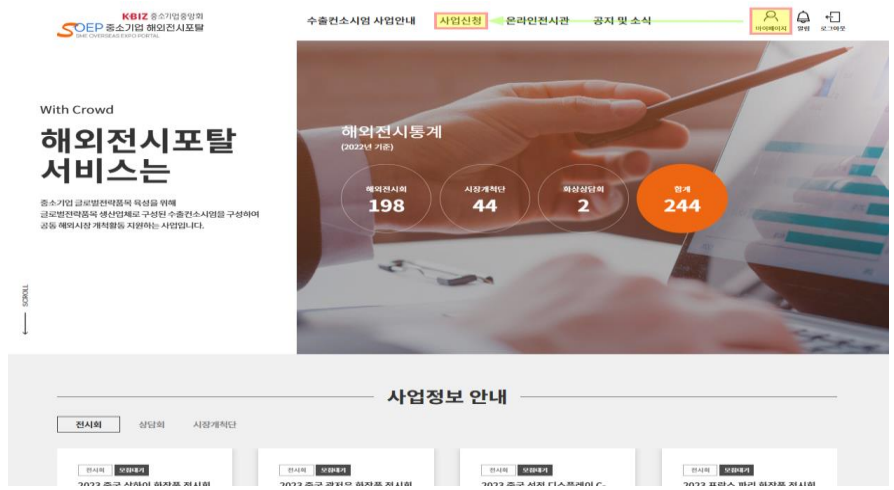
KBIZ 중소기업중앙회
SOEP 중소기업 해외전시포털
SME OVERSEAS EXPO PORTAL

수출컨소시엄 사업안내 사업신청 온라인전시관 공지 및 소식 마이페이지 알림 로그아웃

With Crowd
해외전시포탈 서비스는

중소기업 글로벌전략품목 육성을 위해 글로벌전략품목 생산업체로 구성된 수출컨소시엄을 구성하여 공동 해외시장 개척활동 지원하는 사업입니다.

TOUCH

해외전시통계
(2022년 기준)

해외전시회
198

시장개척단
44

화상상담회
2

합계
244

사업정보 안내

전시회 상담회 시장개척단

전시회 모집마감
2023 중국 상하이 화장품 전시회

전시회 모집마감
2023 중국 광저우 화장품 전시회

전시회 모집마감
2023 중국 선전 디스플레이 C-

전시회 모집마감
2023 프랑스 파리 화장품 전시회